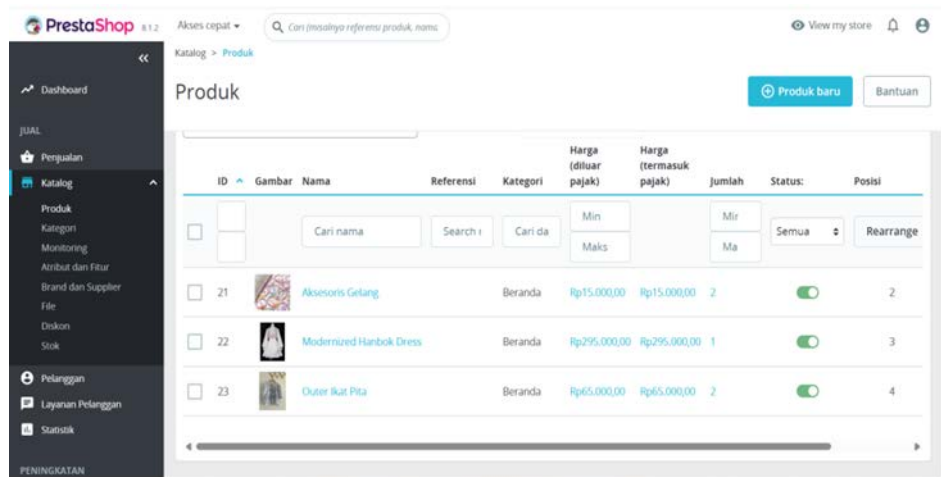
PrestaShop 8.1.2 Akses cepat ▾ Cari (misalnya referensi produk, nama

View my store

«

Dashboard

JUAL

Penjualan

Katalog

Produk

Kategori

Monitoring

Atribut dan Fitur

Brand dan Supplier

File

Diskon

Stok

Pelanggan

Layanan Pelanggan

Statistik

PENINGKATAN

Katalog > Produk

Produk

Produk baru

Bantuan

| | ID ^ | Gambar | Nama | Referensi | Kategori | Harga (diluar pajak) | Harga (termasuk pajak) | Jumlah | Status: | Posisi |
|---|---|---|---|---|---|---|---|---|---|---|
| | | | Cari nama | Search r | Cari da | Min Maks | | Mir Ma | Semua | Rearrange |
| | 21 | | Aksesoris Gelang | | Beranda | Rp15.000,00 | Rp15.000,00 | 2 | | 2 |
| | 22 | | Modernized Hanbok Dress | | Beranda | Rp295.000,00 | Rp295.000,00 | 1 | | 3 |
| | 23 | | Outer Ikat Pita | | Beranda | Rp65.000,00 | Rp65.000,00 | 2 | | 4 |